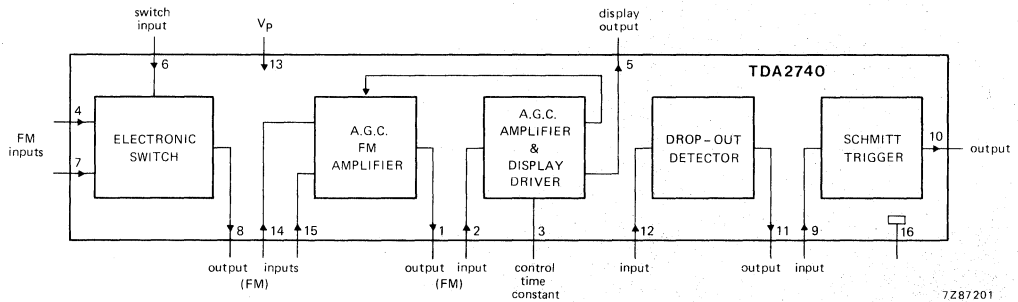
switch input

6

$V_P$

13

display output

5

TDA2740

4

FM inputs

7

ELECTRONIC SWITCH

A.G.C. FM AMPLIFIER

A.G.C. AMPLIFIER & DISPLAY DRIVER

DROP-OUT DETECTOR

SCHMITT TRIGGER

10

output

8

14

15

1

2

3

12

11

9

16

output (FM)

inputs

output (FM)

input

control time constant

input

output

input

7Z87201